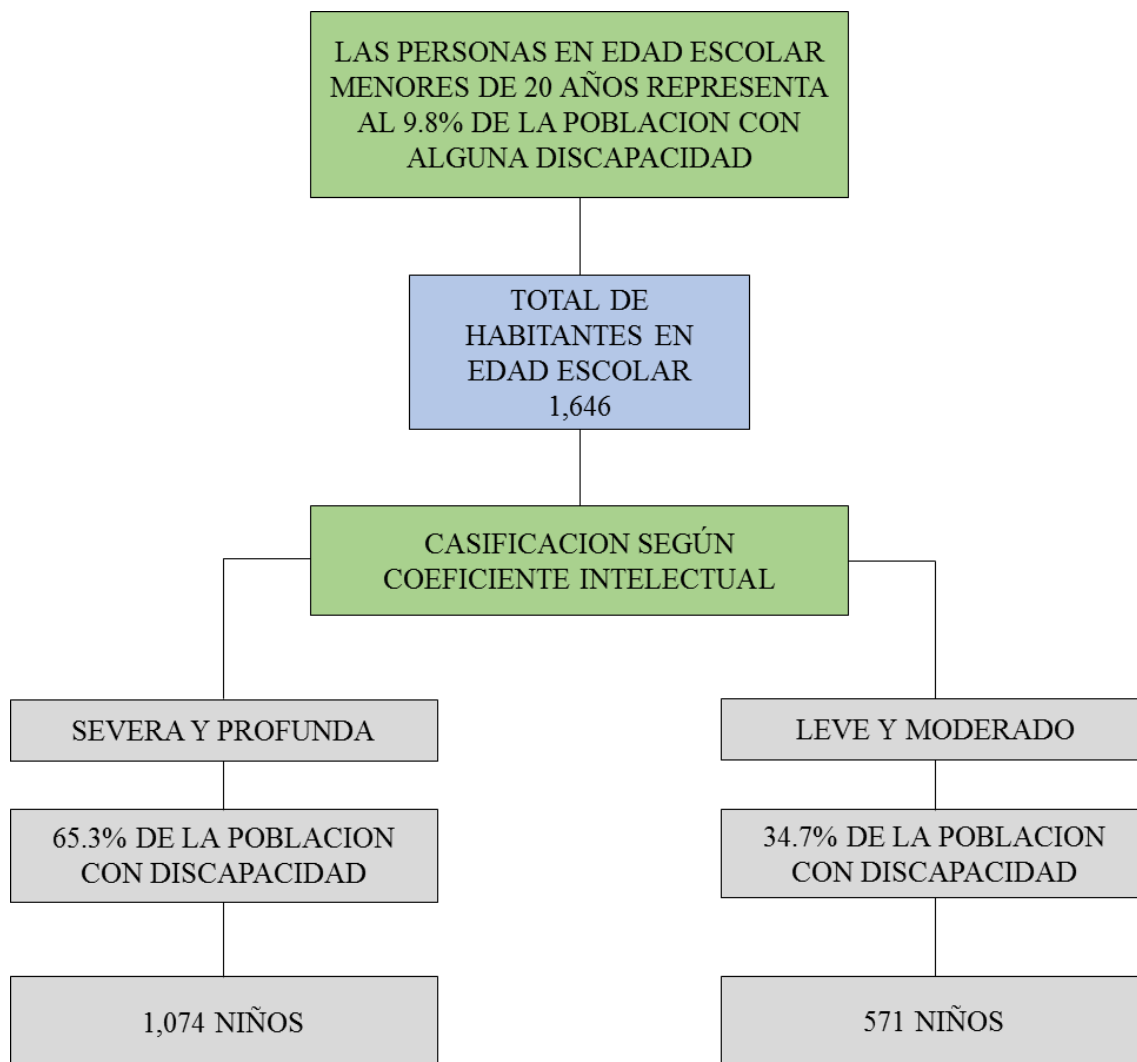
LAS PERSONAS EN EDAD ESCOLAR MENORES DE 20 AÑOS REPRESENTA AL 9.8% DE LA POBLACION CON ALGUNA DISCAPACIDAD

TOTAL DE HABITANTES EN EDAD ESCOLAR 1,646

CASIFICACION SEGÚN COEFICIENTE INTELECTUAL

SEVERA Y PROFUNDA

65.3% DE LA POBLACION CON DISCAPACIDAD

1,074 NIÑOS

LEVE Y MODERADO

34.7% DE LA POBLACION CON DISCAPACIDAD

571 NIÑOS